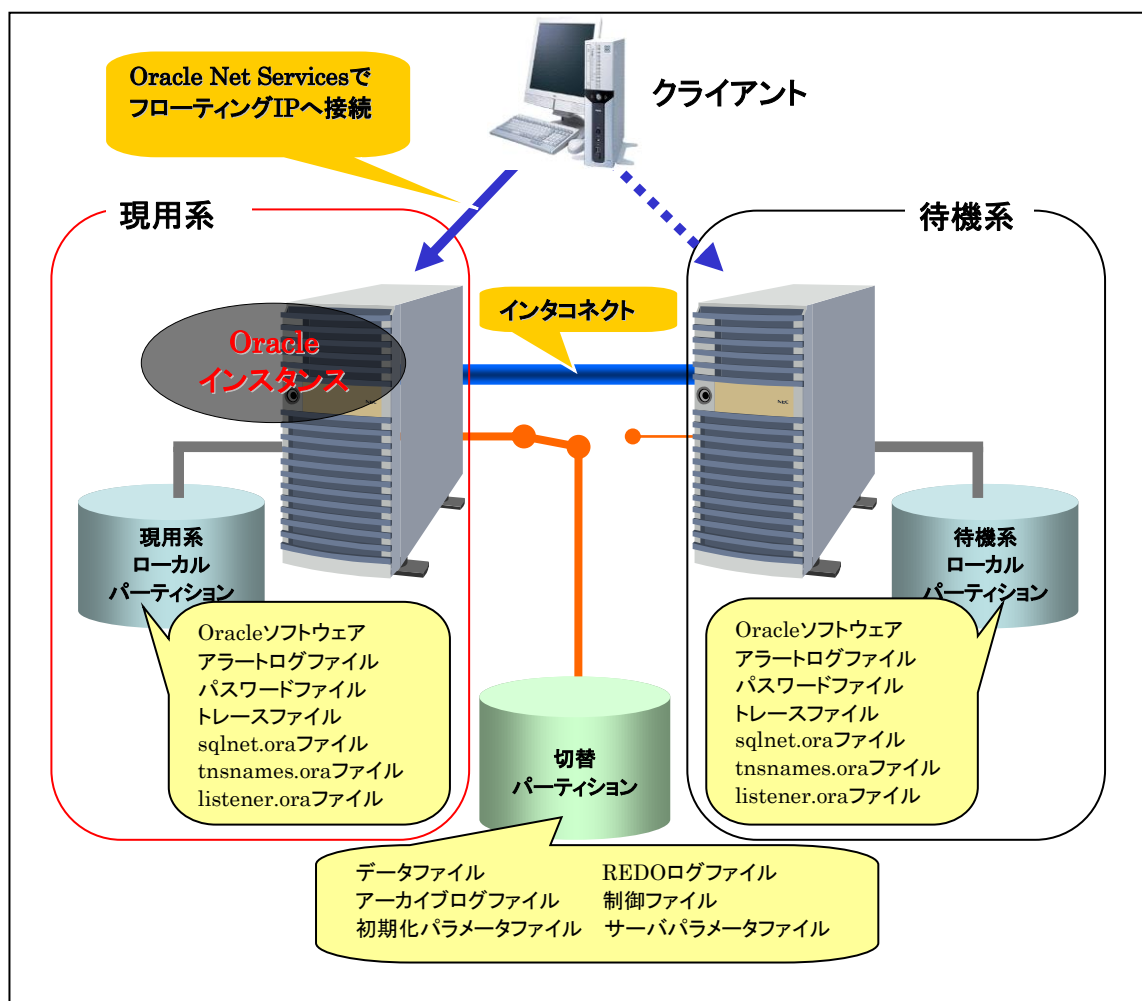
Oracle Net Servicesで
フローティングIPへ接続

クライアント

現用系

待機系

インタコネクト

Oracle
インスタンス

現用系
ローカル
パーティション

Oracleソフトウェア
アラートログファイル
パスワードファイル
トレースファイル
sqlnet.oraファイル
tnsnames.oraファイル
listener.oraファイル

待機系
ローカル
パーティション

Oracleソフトウェア
アラートログファイル
パスワードファイル
トレースファイル
sqlnet.oraファイル
tnsnames.oraファイル
listener.oraファイル

切替
パーティション

データファイル
アーカイブログファイル
初期化パラメータファイル

REDOログファイル
制御ファイル
サーバパラメータファイル